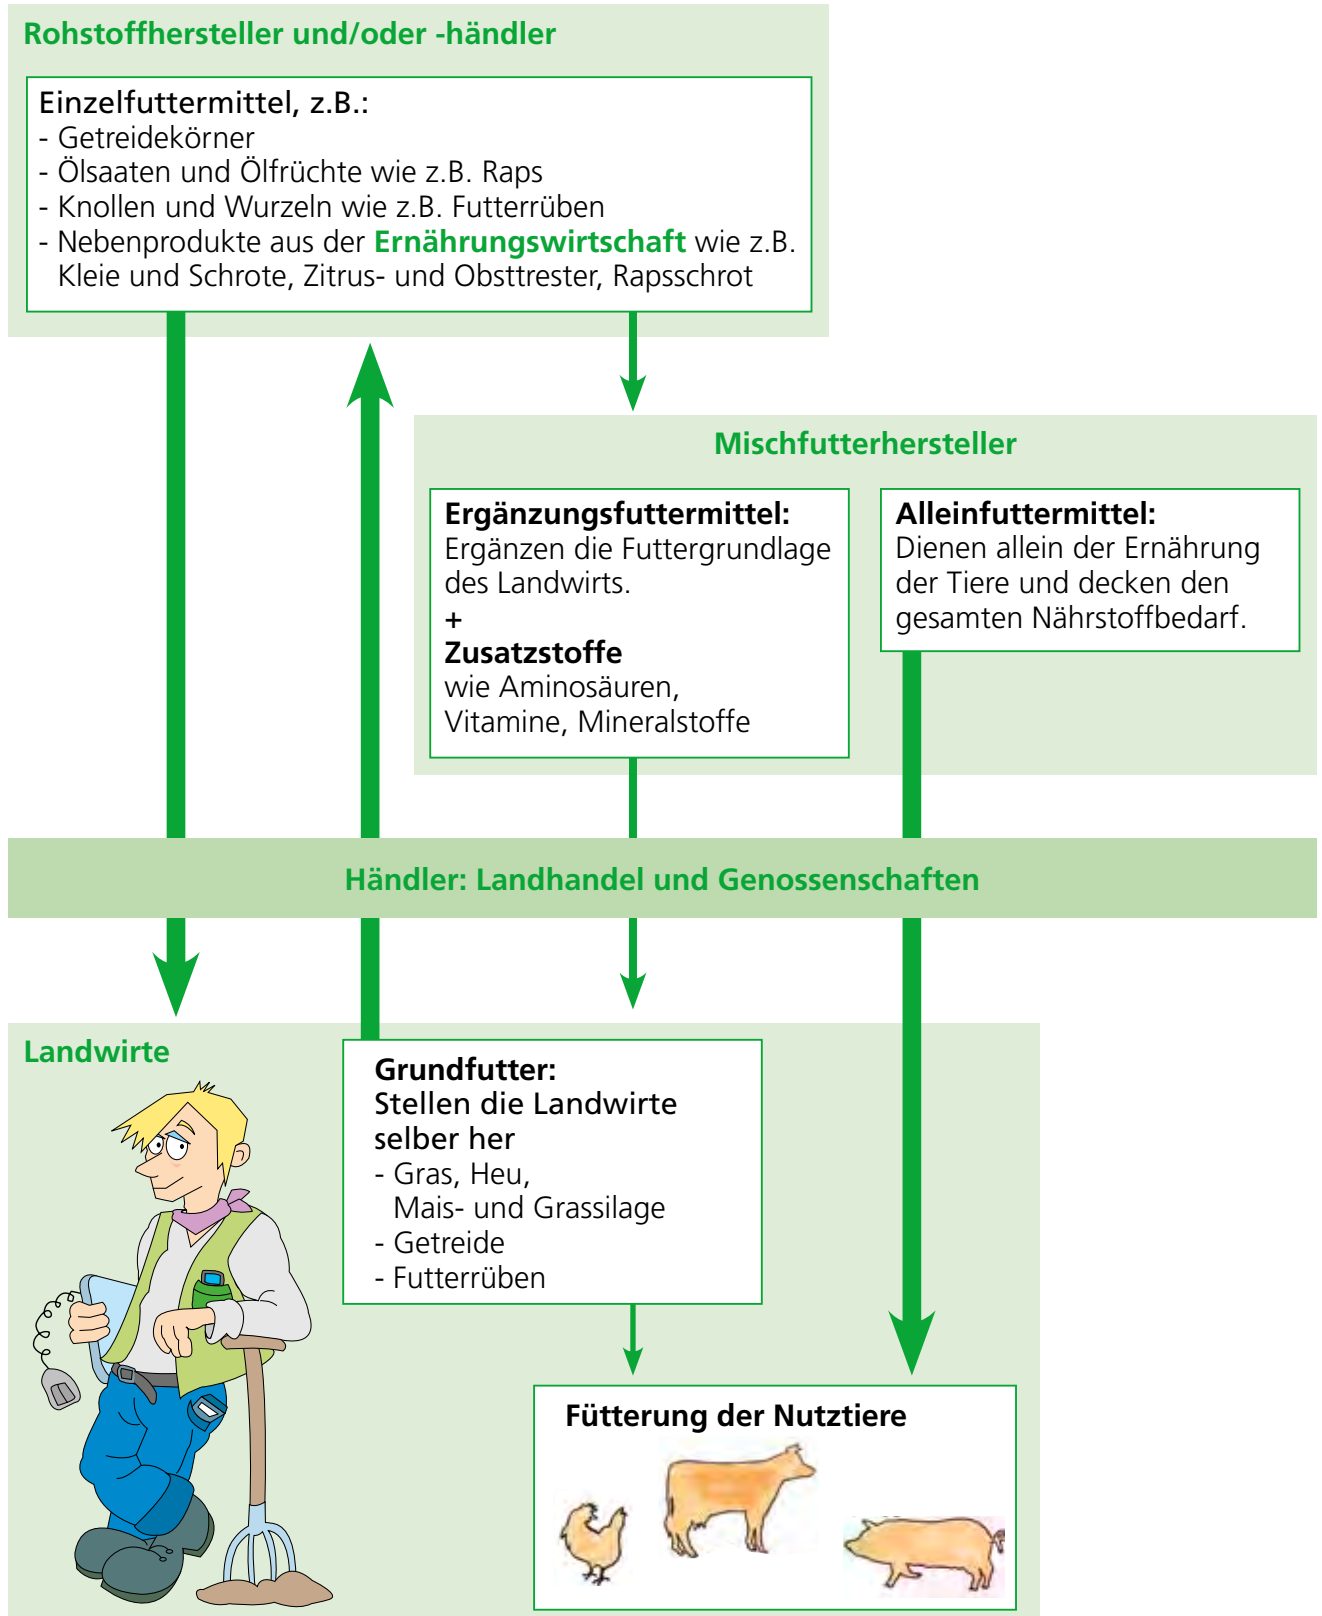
Rohstoffhersteller und/oder -händler

Einzelfuttermittel, z.B.:
- Getreidekörner
- Ölsaaten und Ölfrüchte wie z.B. Raps
- Knollen und Wurzeln wie z.B. Futterrüben
- Nebenprodukte aus der Ernährungswirtschaft wie z.B. Kleie und Schrote, Zitrus- und Obsttrester, Rapsschrot

Mischfutterhersteller

Ergänzungsfuttermittel:
Ergänzen die Futtergrundlage des Landwirts.
+
Zusatzstoffe
wie Aminosäuren, Vitamine, Mineralstoffe

Alleinfuttermittel:
Dienen allein der Ernährung der Tiere und decken den gesamten Nährstoffbedarf.

Händler: Landhandel und Genossenschaften

Landwirte

Grundfutter:
Stellen die Landwirte selber her
- Gras, Heu, Mais- und Grassilage
- Getreide
- Futterrüben

Fütterung der Nutztiere